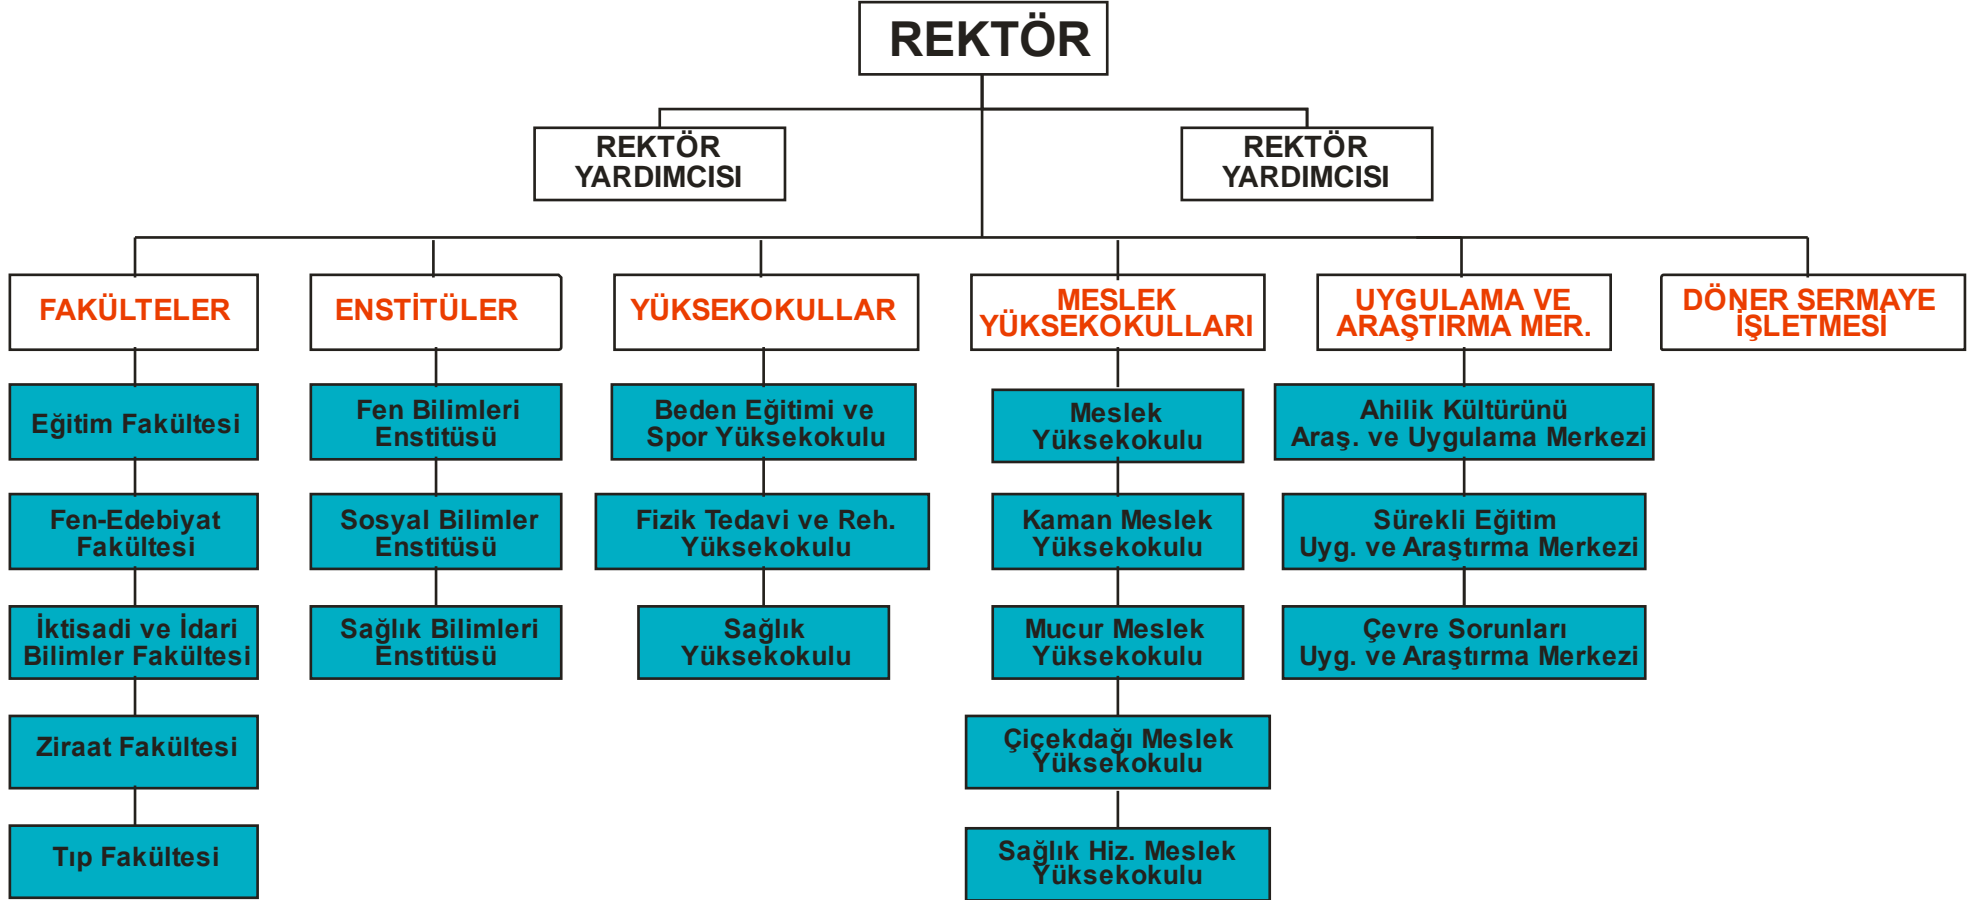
REKTÖR

REKTÖR YARDIMCISI

REKTÖR YARDIMCISI

FAKÜLTELER

Eğitim Fakültesi

Fen-Edebiyat Fakültesi

İktisadi ve İdari Bilimler Fakültesi

Ziraat Fakültesi

Tıp Fakültesi

ENSTİTÜLER

Fen Bilimleri Enstitüsü

Sosyal Bilimler Enstitüsü

Sağlık Bilimleri Enstitüsü

YÜKSEKOKULLAR

Beden Eğitimi ve Spor Yüksekokulu

Fizik Tedavi ve Reh. Yüksekokulu

Sağlık Yüksekokulu

MESLEK YÜKSEKOKULLARI

Meslek Yüksekokulu

Kaman Meslek Yüksekokulu

Mucur Meslek Yüksekokulu

Çiçekdağı Meslek Yüksekokulu

Sağlık Hiz. Meslek Yüksekokulu

UYGULAMA VE ARAŞTIRMA MER.

Ahilik Kültürünü Araş. ve Uygulama Merkezi

Sürekli Eğitim Uyg. ve Araştırma Merkezi

Çevre Sorunları Uyg. ve Araştırma Merkezi

DÖNER SERMAYE İŞLETMESİ